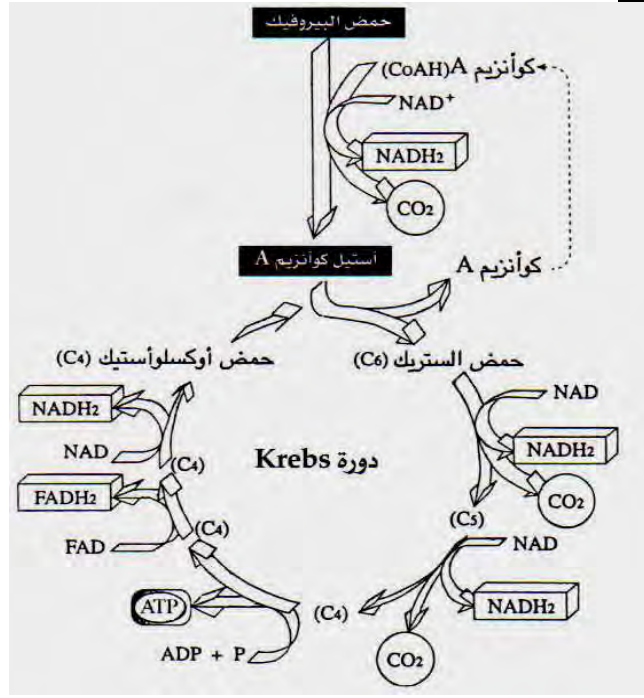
حمض البيروفيك

كوأنزيم A (CoAH)

$NAD^+$

$NADH_2$

$CO_2$

أستيل كوأنزيم A

كوأنزيم A

حمض أوكسلوأستيك $(C_4)$

حمض الستريك $(C_6)$

$NADH_2$

NAD

NAD

$NADH_2$

$(C_4)$

دورة Krebs

$FADH_2$

$CO_2$

$(C_4)$

$(C_5)$

FAD

NAD

ATP

$(C_4)$

$NADH_2$

ADP + P

$CO_2$